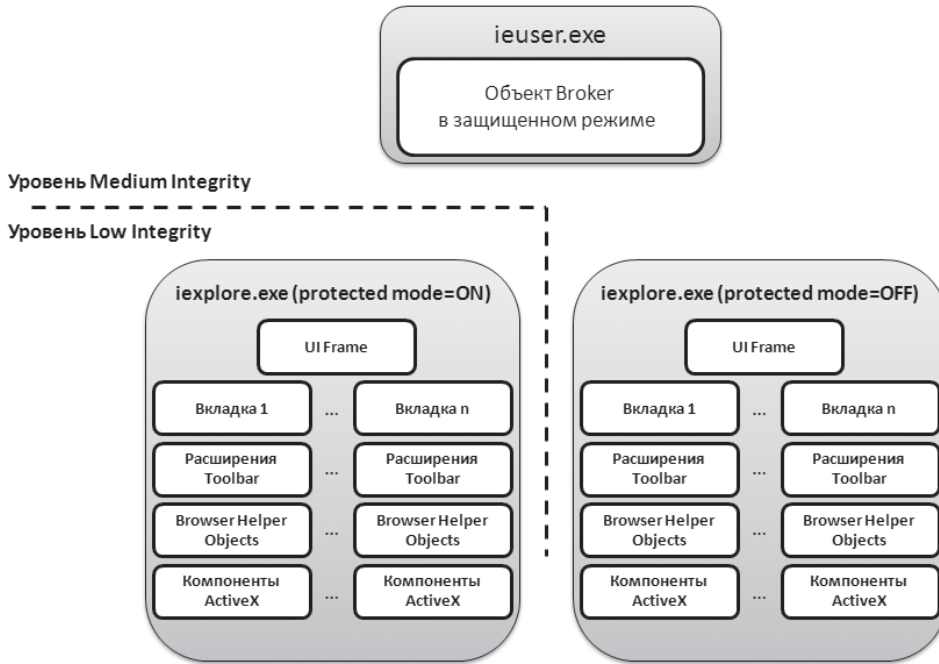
ieuser.exe

Объект Broker в защищенном режиме

Уровень Medium Integrity

Уровень Low Integrity

iexplore.exe (protected mode=ON)

UI Frame

Вкладка 1 ... Вкладка n

Расширения Toolbar ... Расширения Toolbar

Browser Helper Objects ... Browser Helper Objects

Компоненты ActiveX ... Компоненты ActiveX

iexplore.exe (protected mode=OFF)

UI Frame

Вкладка 1 ... Вкладка n

Расширения Toolbar ... Расширения Toolbar

Browser Helper Objects ... Browser Helper Objects

Компоненты ActiveX ... Компоненты ActiveX